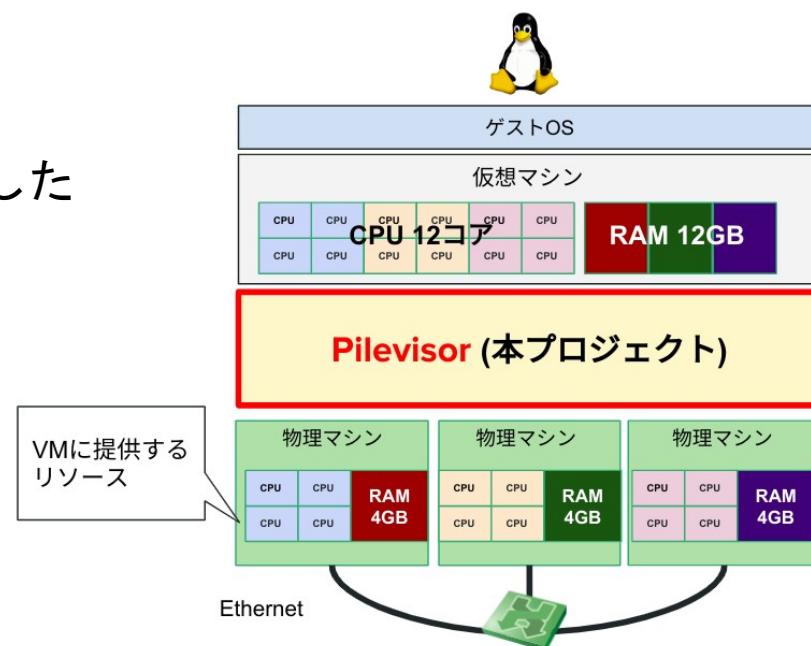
した

ゲストOS

仮想マシン

| CPU | CPU | CPU | CPU | CPU | CPU |
|---|---|---|---|---|---|
| CPU | CPU | CPU | CPU | CPU | CPU |

CPU 12コア

RAM 12GB

Pilevisor (本プロジェクト)

VMに提供するリソース

物理マシン

| CPU | CPU |
|---|---|
| CPU | CPU |

RAM 4GB

物理マシン

| CPU | CPU |
|---|---|
| CPU | CPU |

RAM 4GB

物理マシン

| CPU | CPU |
|---|---|
| CPU | CPU |

RAM 4GB

Ethernet